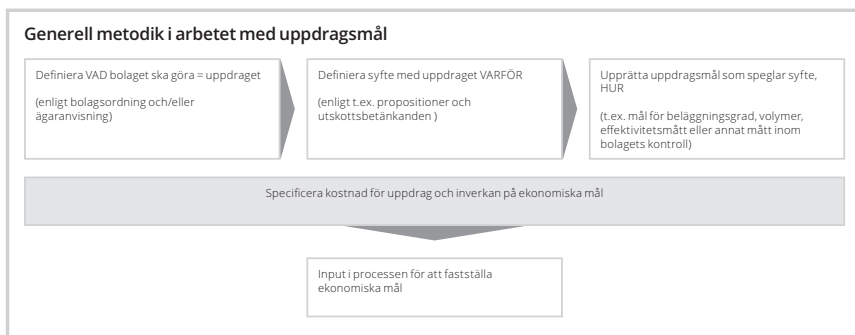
Generell metodik i arbetet med uppdragsmål

Definiera VAD bolaget ska göra = uppdraget

(enligt bolagsordning och/eller ägaranvisning)

Definiera syfte med uppdraget VARFÖR

(enligt t.ex. propositioner och utskottsbetänkanden )

Upprätta uppdragsmål som speglar syfte, HUR

(t.ex. mål för beläggningsgrad, volymer, effektivitetsmått eller annat mått inom bolagets kontroll)

Specificera kostnad för uppdrag och inverkan på ekonomiska mål

Input i processen för att fastställa ekonomiska mål